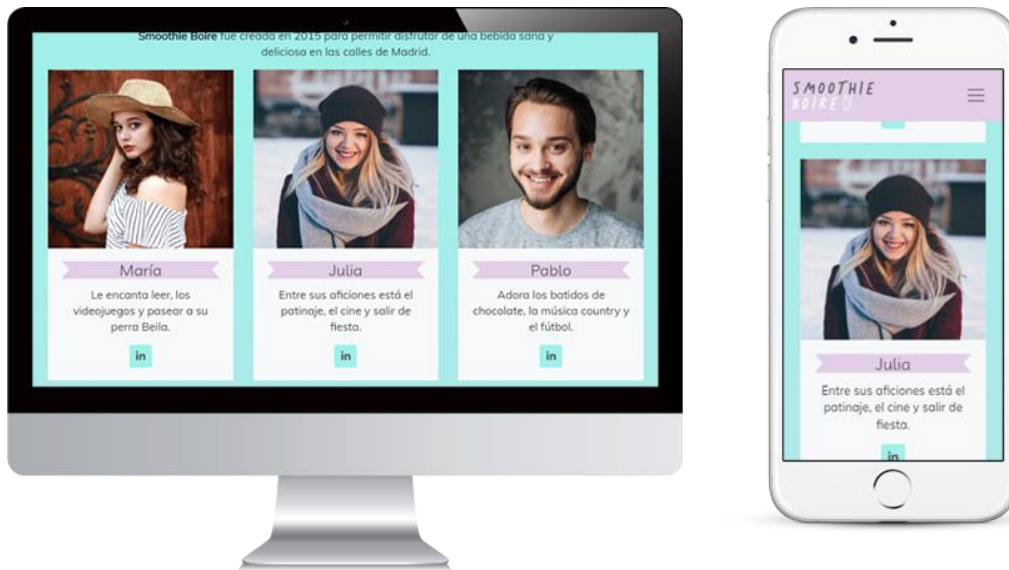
Smoothie Boire fue creada en 2015 para permitir disfrutar de una bebida sana y deliciosa en las calles de Madrid.

María

Le encanta leer, los videojuegos y pasear a su perra Beila.

in

Julia

Entre sus aficiones está el patinaje, el cine y salir de fiesta.

in

Pablo

Adora los batidos de chocolate, la música country y el fútbol.

in

SMOOTHIE BOIRE

Julia

Entre sus aficiones está el patinaje, el cine y salir de fiesta.

in